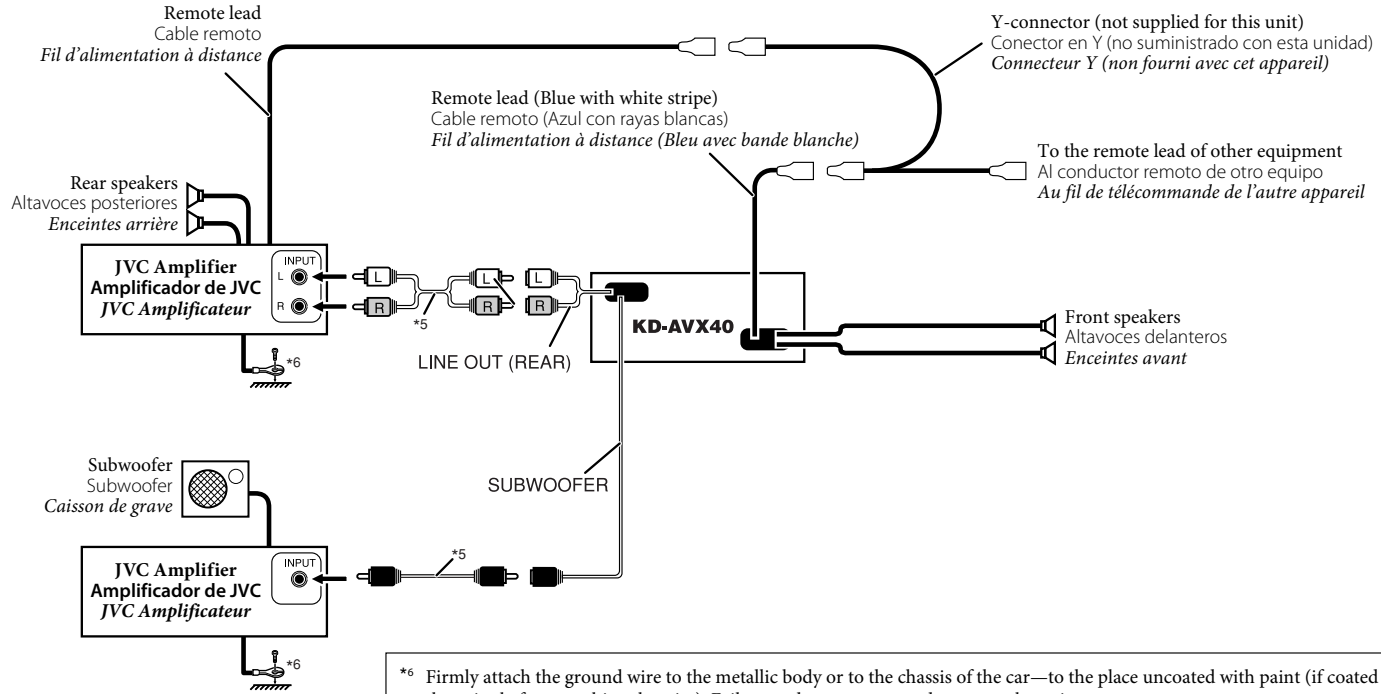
Remote lead
Cable remoto
*Fil d'alimentation à distance*

Y-connector (not supplied for this unit)
Conector en Y (no suministrado con esta unidad)
*Connecteur Y (non fourni avec cet appareil)*

Remote lead (Blue with white stripe)
Cable remoto (Azul con rayas blancas)
*Fil d'alimentation à distance (Bleu avec bande blanche)*

To the remote lead of other equipment
Al conductor remoto de otro equipo
*Au fil de télécommande de l'autre appareil*

Rear speakers
Altavoces posteriores
*Enceintes arrière*

**JVC Amplifier**
**Amplificador de JVC**
***JVC Amplificateur***

INPUT
L
R

L
R
L
R
L
R

*5

*6

LINE OUT (REAR)

KD-AVX40

Front speakers
Altavoces delanteros
*Enceintes avant*

Subwoofer
Subwoofer
*Caisson de grave*

SUBWOOFER

**JVC Amplifier**
**Amplificador de JVC**
***JVC Amplificateur***

INPUT

*5

*6

*6 Firmly attach the ground wire to the metallic body or to the chassis of the car—to the place uncoated with paint (if coated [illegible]